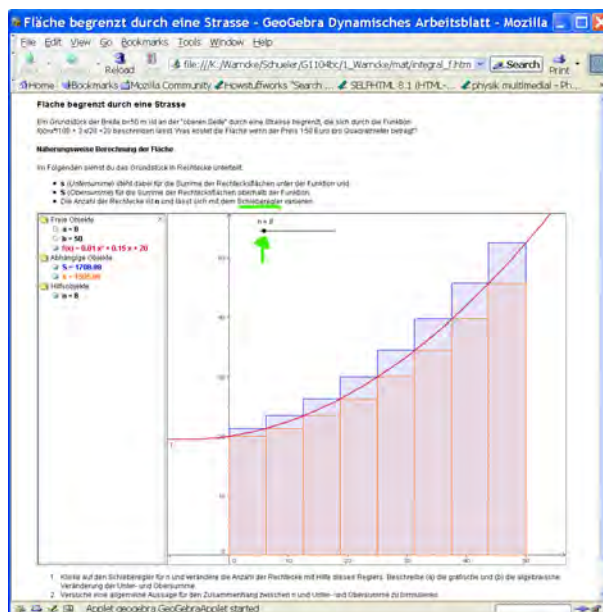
Fläche begrenzt durch eine Strasse - GeoGebra Dynamisches Arbeitsblatt - Mozilla

File Edit View Go Bookmarks Tools Window Help

Reload

file:///K:/Warncke/Schueler/G1104bc/1_Warncke/mat/integral_f.htm

Search

Print

Home Bookmarks Mozilla Community Howstuffworks "Search ... SELFHTML 8.1 (HTML-... physik multimedial - Ph...

Fläche begrenzt durch eine Strasse

Ein Grundstück der Breite b=50 m ist an der "oberen Seite" durch eine Strasse begrenzt, die sich durch die Funktion $f(x)=x^2/100 + 3x/20 + 20$ beschreiben lässt. Was kostet die Fläche wenn der Preis 150 Euro pro Quadratmeter beträgt?

Näherungsweise Berechnung der Fläche

Im Folgenden ist das Grundstück in Rechtecke unterteilt.

- s (Untersumme) steht dabei für die Summe der Rechtecksflächen unter der Funktion und
- S (Obersumme) für die Summe der Rechtecksflächen oberhalb der Funktion.
- Die Anzahl der Rechtecke ist n und lässt sich mit dem Schieberegler variieren.

Freie Objekte
a = 0
b = 50
$f(x) = 0.01 x^2 + 0.15 x + 20$
Abhängige Objekte
S = 1700.00
s = 1505.00
Hilfsobjekte
n = 8

n = 8

60
40
20
0
0 10 20 30 40 50

1. Klicke auf den Schieberegler für n und verändere die Anzahl der Rechtecke mit Hilfe dieses Reglers. Beschreibe (a) die grafische und (b) die algebraische Veränderung der Unter- und Obersumme.
2. Versuche eine allgemeine Aussage für den Zusammenhang zwischen n und Unter- und Obersumme zu formulieren.

Applet geogebra.GeoGebraApplet started